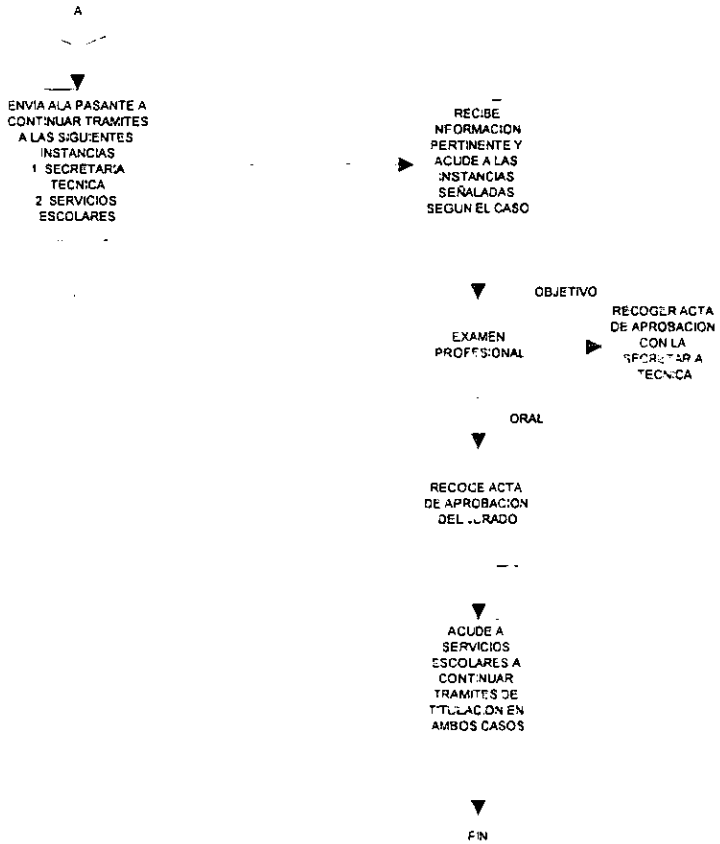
A

ENVIA ALA PASANTE A CONTINUAR TRAMITES A LAS SIGUIENTES INSTANCIAS
1 SECRETARIA TECNICA
2 SERVICIOS ESCOLARES

RECIBE INFORMACION PERTINENTE Y ACUDE A LAS INSTANCIAS SEÑALADAS SEGUN EL CASO

OBJETIVO

EXAMEN PROFESIONAL

RECOGER ACTA DE APROBACION CON LA SECRETARIA TECNICA

ORAL

RECOGE ACTA DE APROBACION DEL JURADO

ACUDE A SERVICIOS ESCOLARES A CONTINUAR TRAMITES DE TITULACION EN AMBOS CASOS

FIN